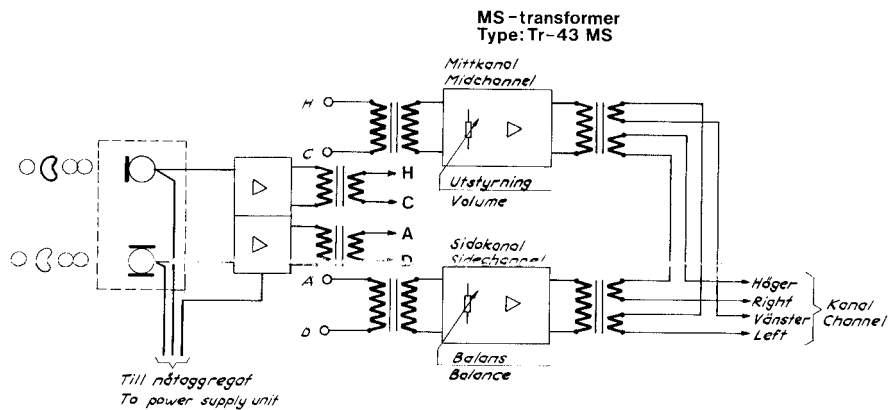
MS-transformer
Type: Tr-43 MS

Mittkanal
Midchannel

H
C
Utstyrning
Volume

H
C
A
D

Sidokanal
Sidechannel

A
D
Balans
Balance

Höger
Right
Vänster
Left
Kanal
Channel

Till nätaggregat
To power supply unit